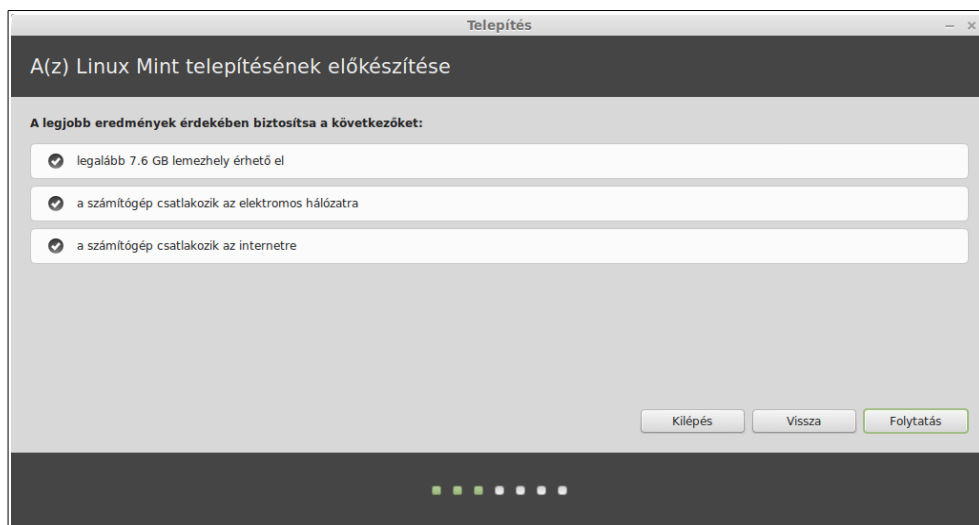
Telepítés

– ×

A(z) Linux Mint telepítésének előkészítése

A legjobb eredmények érdekében biztosítsa a következőket:

legalább 7.6 GB lemezhely érhető el

a számítógép csatlakozik az elektromos hálózatra

a számítógép csatlakozik az internetre

Kilépés

Vissza

Folytatás